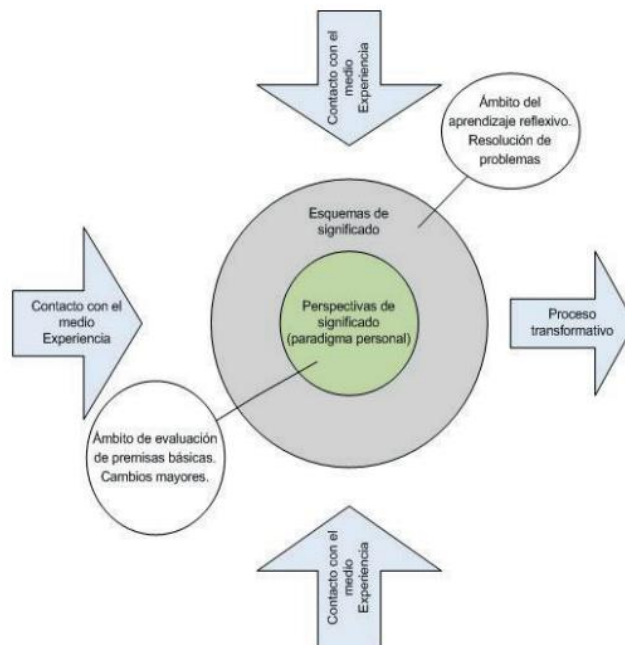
Contacto con el medio Experiencia

Ámbito del aprendizaje reflexivo. Resolución de problemas

Esquemas de significado

Contacto con el medio Experiencia

Perspectivas de significado (paradigma personal)

Proceso transformativo

Ámbito de evaluación de premisas básicas. Cambios mayores.

Contacto con el medio Experiencia